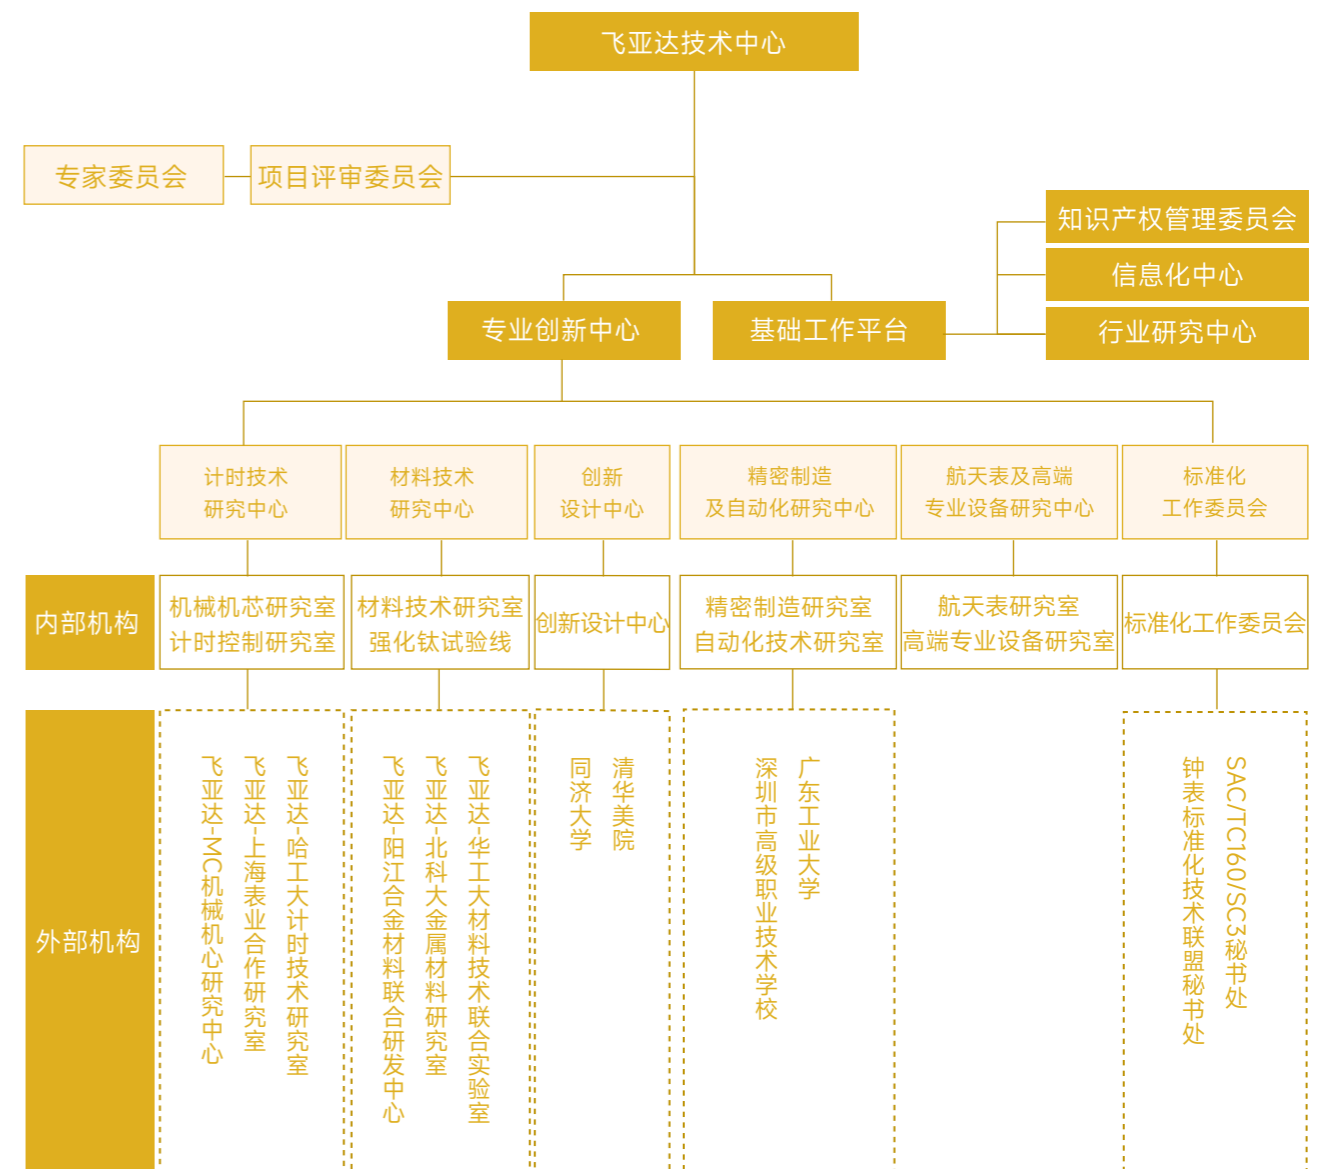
飞亚达技术中心

专家委员会

项目评审委员会

知识产权管理委员会

信息化中心

行业研究中心

专业创新中心

基础工作平台

计时技术研究中心

材料技术研究中心

创新设计中心

精密制造及自动化研究中心

航天表及高端专业设备研究中心

标准化工作委员会

内部机构

机械机芯研究室
计时控制研究室

材料技术研究室
强化钛试验线

创新设计中心

精密制造研究室
自动化技术研究室

航天表研究室
高端专业设备研究室

标准化工作委员会

外部机构

飞亚达-哈工大计时技术研究室
飞亚达-上海表业合作研究室
飞亚达-MC机械机心研究中心

飞亚达-华工大材料技术联合实验室
飞亚达-北科大金属材料研究室
飞亚达-阳江合金材料联合研发中心

清华美院
同济大学

广东工业大学
深圳市高级职业技术学校

SAC/TC160/SC3秘书处
钟表标准化技术联盟秘书处